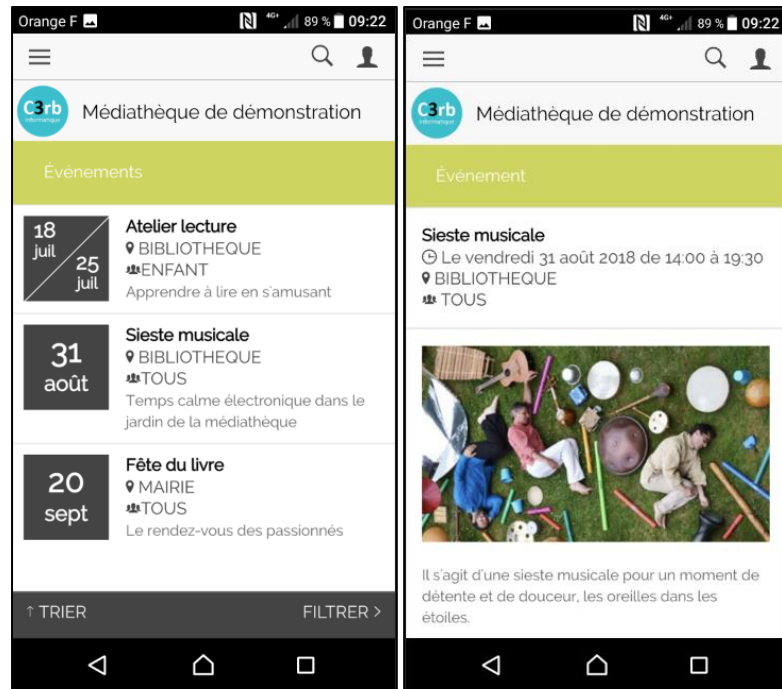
Orange F 4G+ 89 % 09:22

C3rb informatique Médiathèque de démonstration

Événements

18 juil 25 juil
Atelier lecture
BIBLIOTHEQUE
ENFANT
Apprendre à lire en s'amusant

31 août
Sieste musicale
BIBLIOTHEQUE
TOUS
Temps calme électronique dans le jardin de la médiathèque

20 sept
Fête du livre
MAIRIE
TOUS
Le rendez-vous des passionnés

↑ TRIER FILTRER >

Orange F 4G+ 89 % 09:22

C3rb informatique Médiathèque de démonstration

Événement

Sieste musicale
Le vendredi 31 août 2018 de 14:00 à 19:30
BIBLIOTHEQUE
TOUS

Il s'agit d'une sieste musicale pour un moment de détente et de douceur, les oreilles dans les étoiles.